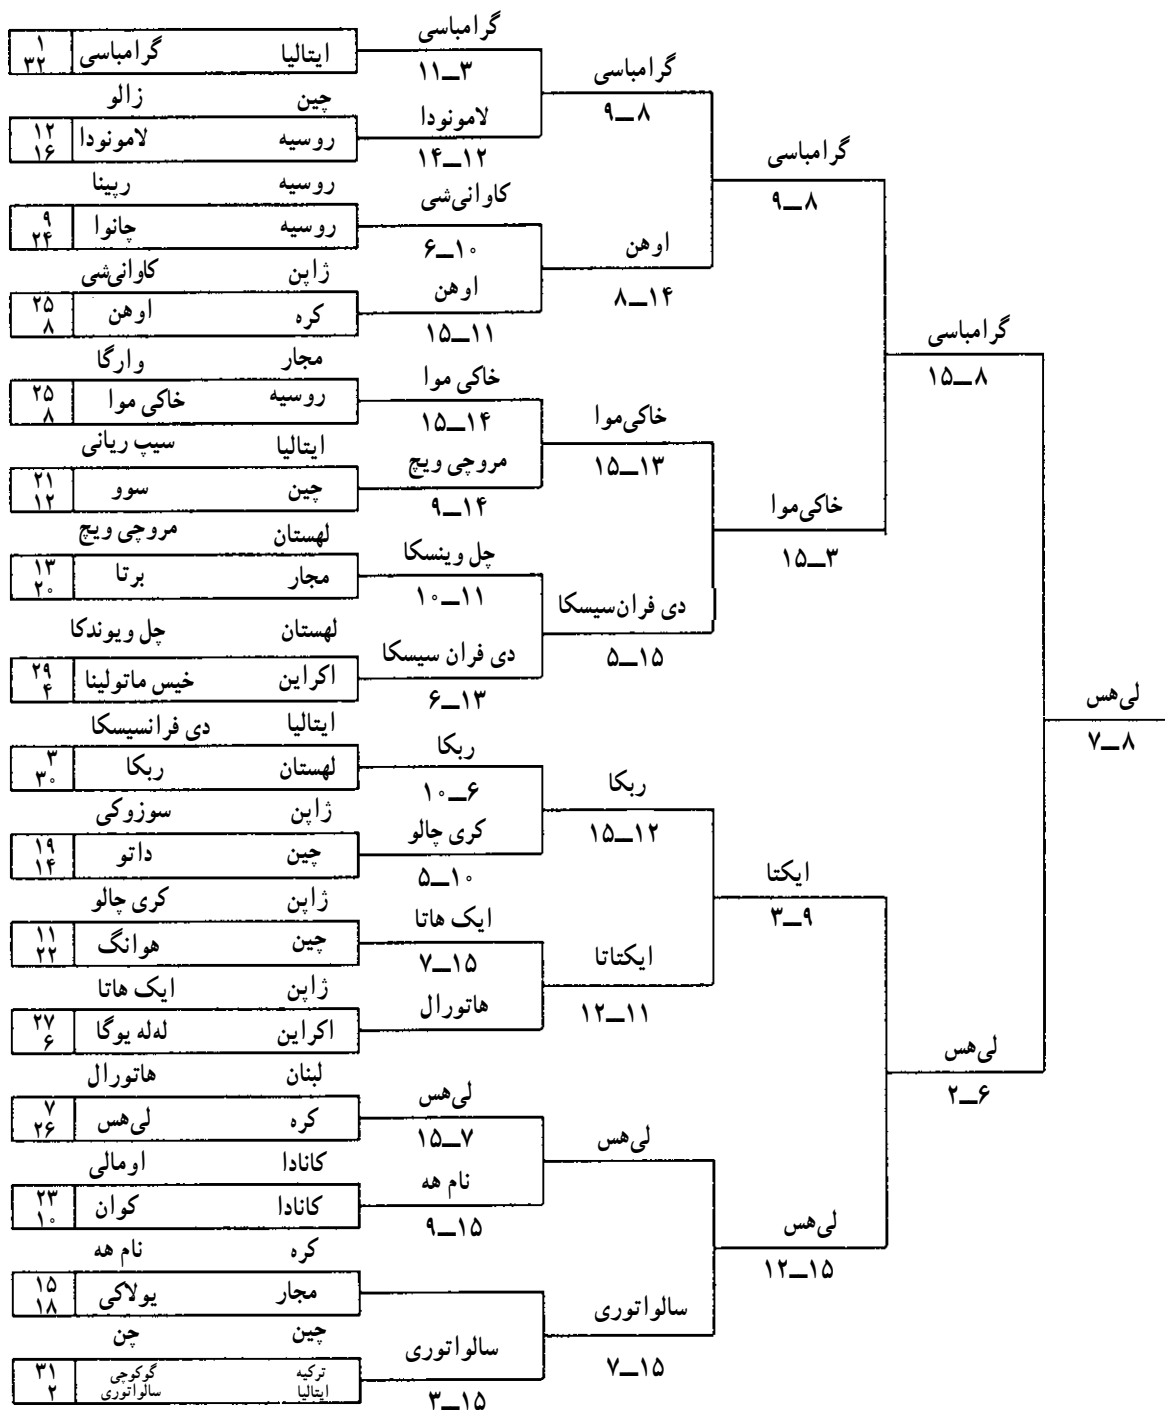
| ۱ ۳۲ | گرامباسی | ایتالیا |
|---|---|---|

زالو چین

| ۱۲ ۱۶ | لامونودا | روسیه |
|---|---|---|

رپینا روسیه

| ۹ ۲۴ | چانوا | روسیه |
|---|---|---|

کاوانی‌شی ژاپن

| ۲۵ ۸ | اوهن | کره |
|---|---|---|

وارگا مجار

| ۲۵ ۸ | خاکی موا | روسیه |
|---|---|---|

سیپ ریانی ایتالیا

| ۲۱ ۱۲ | سوو | چین |
|---|---|---|

مروچی ویچ لهستان

| ۱۳ ۲۰ | برتا | مجار |
|---|---|---|

چل ویوندکا لهستان

| ۲۹ ۴ | خیس ماتولینا | اکراین |
|---|---|---|

دی فرانسیسکا ایتالیا

| ۳ ۳۰ | ربکا | لهستان |
|---|---|---|

سوزوکی ژاپن

| ۱۹ ۱۴ | داتو | چین |
|---|---|---|

کری چالو ژاپن

| ۱۱ ۲۲ | هوانگ | چین |
|---|---|---|

ایک هاتا ژاپن

| ۲۷ ۶ | له‌له یوگا | اکراین |
|---|---|---|

هاتورال لبنان

| ۷ ۲۶ | لی‌هس | کره |
|---|---|---|

اومالی کانادا

| ۲۳ ۱۰ | کوان | کانادا |
|---|---|---|

نام هه کره

| ۱۵ ۱۸ | یولاکی | مجار |
|---|---|---|

چن چین

| ۳۱ ۲ | گوکوچی سالواتوری | ترکیه ایتالیا |
|---|---|---|

گرامباسی
۳ـ۱۱
لامونودا
۱۴ـ۱۲
کاوانی‌شی
۱۰ـ۶
اوهن
۱۵ـ۱۱
خاکی موا
۱۵ـ۱۴
مروچی ویچ
۹ـ۱۴
چل وینسکا
۱۱ـ۱۰
دی فران سیسکا
۶ـ۱۳
ربکا
۶ـ۱۰
کری چالو
۵ـ۱۰
ایک هاتا
۷ـ۱۵
هاتورال
لی‌هس
۱۵ـ۷
نام هه
۹ـ۱۵
سالواتوری
۳ـ۱۵

گرامباسی
۹ـ۸
اوهن
۸ـ۱۴
خاکی‌موا
۱۵ـ۱۳
دی فران‌سیسکا
۵ـ۱۵
ربکا
۱۵ـ۱۲
ایکتاتا
۱۲ـ۱۱
لی‌هس
لی‌هس
۱۲ـ۱۵
سالواتوری
۷ـ۱۵

گرامباسی
۹ـ۸
خاکی‌موا
۱۵ـ۳
ایکتا
۳ـ۹
لی‌هس
۲ـ۶

گرامباسی
۱۵ـ۸
لی‌هس
۷ـ۸